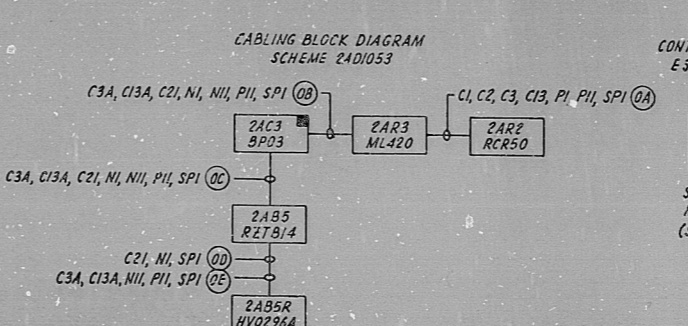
CABLING BLOCK DIAGRAM
SCHEME 2AD1053

CONT
E S

C3A, C13A, C21, N1, N11, P11, SP1 (0B)

C1, C2, C3, C13, P1 P11, SP1 (0A)

2AC3
BP03

2AR3
ML420

2AR2
RCR50

C3A, C13A, C21, N1, N11, P11, SP1 (0C)

2AB5
RZT814

C21, N1, SP1 (0D)

C3A, C13A, N11, P11, SP1 (0E)

2AB5R
HV0296A

S
I
(3